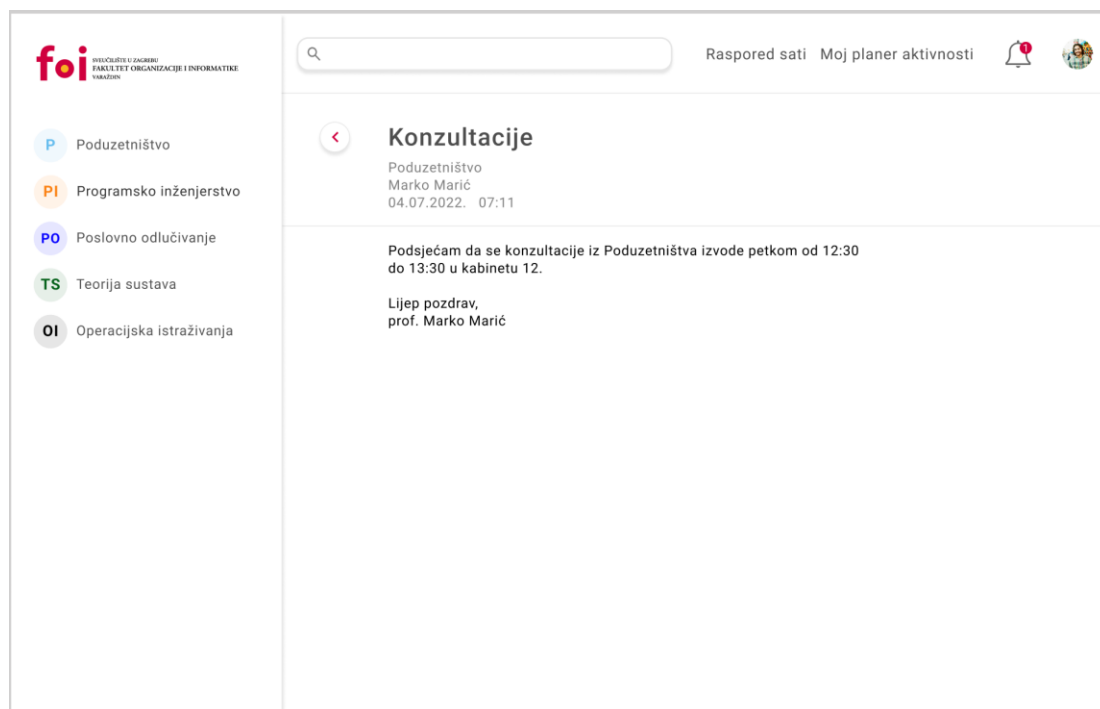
foi SVEUČILIŠTE U ZAGREBU FAKULTET ORGANIZACIJE I INFORMATIKE VARAŽDIN

P Poduzetništvo
PI Programsko inženjerstvo
PO Poslovno odlučivanje
TS Teorija sustava
OI Operacijska istraživanja

Raspored sati Moj planer aktivnosti 1

Konzultacije
Poduzetništvo
Marko Marić
04.07.2022. 07:11

Podsjećam da se konzultacije iz Poduzetništva izvode petkom od 12:30 do 13:30 u kabinetu 12.

Lijep pozdrav,
prof. Marko Marić